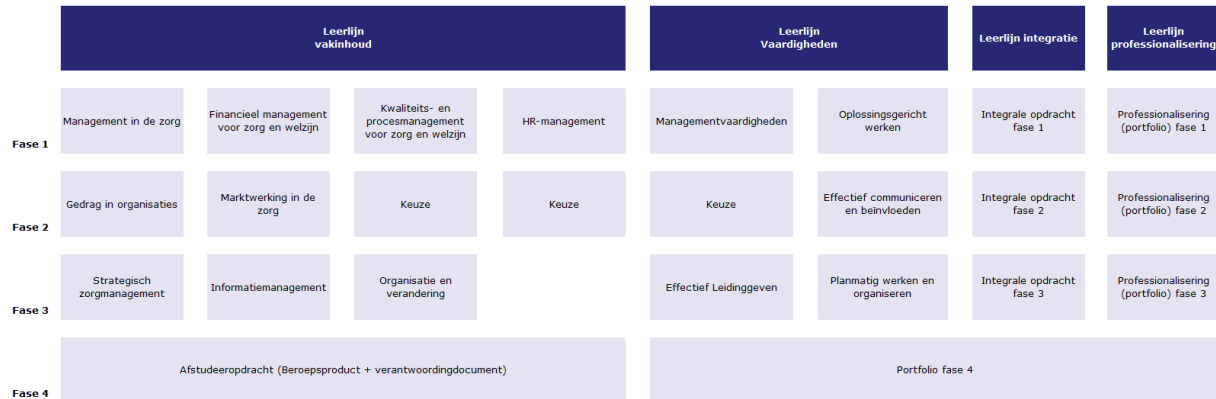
|  | Leerlijn vakinhoud | | | | Leerlijn Vaardigheden | | Leerlijn integratie | Leerlijn professionalisering |
|---|---|---|---|---|---|---|---|---|
| Fase 1 | Management in de zorg | Financieel management voor zorg en welzijn | Kwaliteits- en procesmanagement voor zorg en welzijn | HR-management | Managementvaardigheden | Oplossingsgericht werken | Integrale opdracht fase 1 | Professionalisering (portfolio) fase 1 |
| Fase 2 | Gedrag in organisaties | Marktwerking in de zorg | Keuze | Keuze | Keuze | Effectief communiceren en beïnvloeden | Integrale opdracht fase 2 | Professionalisering (portfolio) fase 2 |
| Fase 3 | Strategisch zorgmanagement | Informatiemanagement | Organisatie en verandering |  | Effectief Leidinggeven | Planmatig werken en organiseren | Integrale opdracht fase 3 | Professionalisering (portfolio) fase 3 |
| Fase 4 | Afstudeeropdracht (Beroepsproduct + verantwoordingdocument) | | | | Portfolio fase 4 | | | |